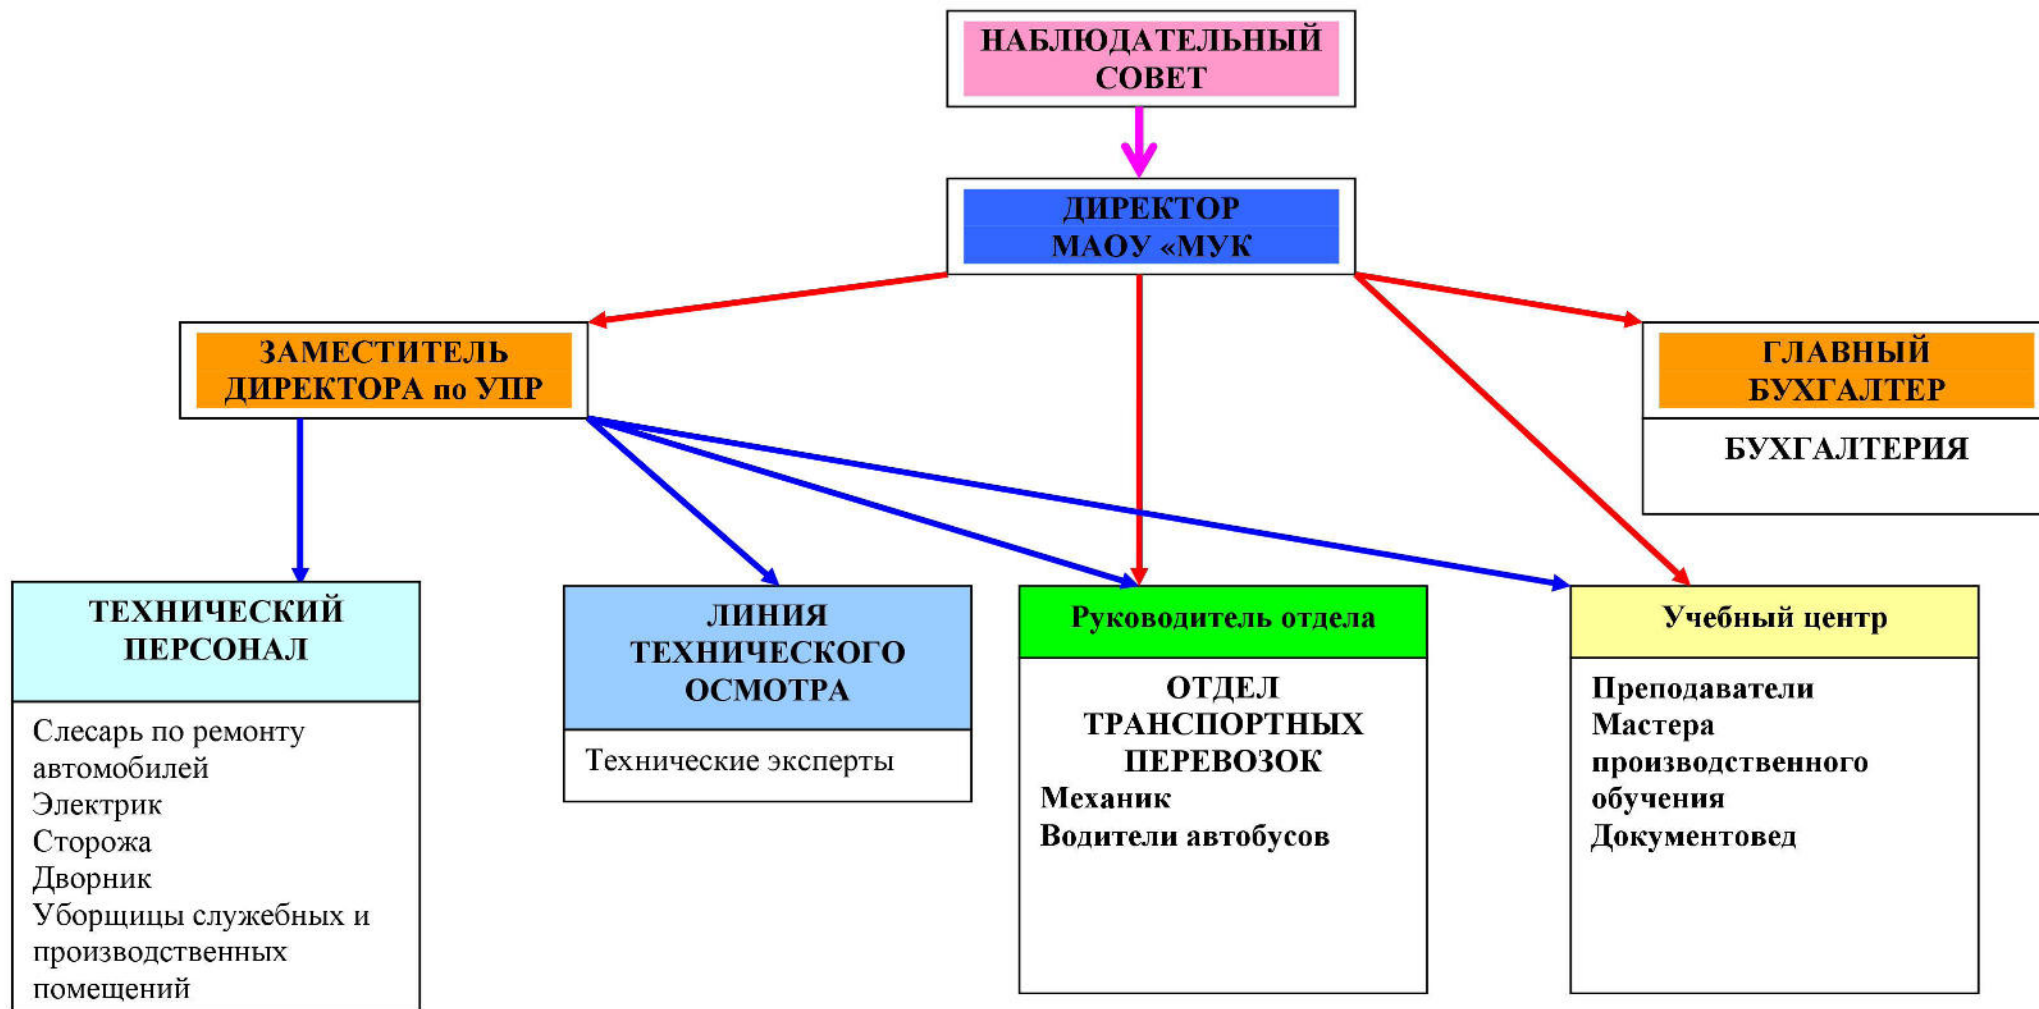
НАБЛЮДАТЕЛЬНЫЙ СОВЕТ

ДИРЕКТОР МАОУ «МУК

ЗАМЕСТИТЕЛЬ ДИРЕКТОРА по УПР

ГЛАВНЫЙ БУХГАЛТЕР

БУХГАЛТЕРИЯ

ТЕХНИЧЕСКИЙ ПЕРСОНАЛ

Слесарь по ремонту автомобилей
Электрик
Сторожа
Дворник
Уборщицы служебных и производственных помещений

ЛИНИЯ ТЕХНИЧЕСКОГО ОСМОТРА

Технические эксперты

Руководитель отдела

ОТДЕЛ ТРАНСПОРТНЫХ ПЕРЕВОЗОК
Механик
Водители автобусов

Учебный центр

Преподаватели
Мастера производственного обучения
Документовед